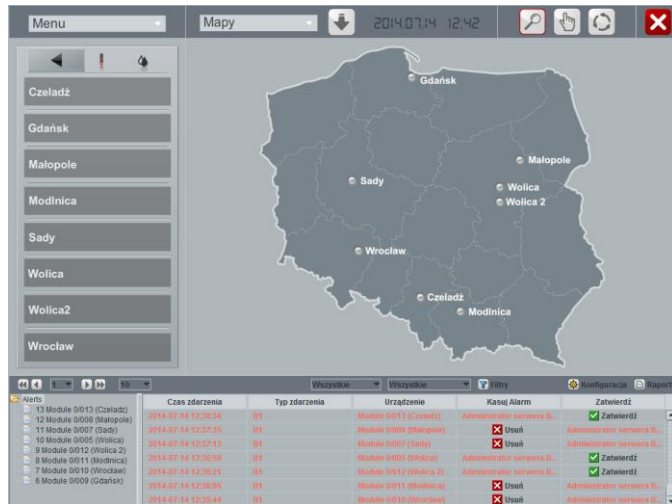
Menu
Mapy
2014.07.14 12:42

Czeladź
Gdańsk
Małopole
Modlnica
Sady
Wolica
Wolica2
Wrocław

Gdańsk
Małopole
Sady
Wolica
Wolica 2
Wrocław
Czeladź
Modlnica

1
10
Wszystkie
Wszystkie
Filtry
Konfiguracja
Raport

Alerts
13 Module 0/013 (Czeladz)
12 Module 0/008 (Małopole)
11 Module 0/007 (Sady)
10 Module 0/005 (Wolica)
9 Module 0/012 (Wolica 2)
8 Module 0/011 (Modlnica)
7 Module 0/010 (Wrocław)
6 Module 0/009 (Gdańsk)

| Czas zdarzenia | Typ zdarzenia | Urządzenie | Kasuj Alarm | Zatwierdź |
|---|---|---|---|---|
| 2014-07-14 12:38:34 | 01 | Module 0/013 (Czeladz) | Administrator serwera B... | Zatwierdź |
| 2014-07-14 12:37:35 | 01 | Module 0/008 (Małopole) | Usuń | Administrator serwera B... |
| 2014-07-14 12:37:13 | 01 | Module 0/007 (Sady) | Usuń | Administrator serwera B... |
| 2014-07-14 12:36:59 | 01 | Module 0/005 (Wolica) | Administrator serwera B... | Zatwierdź |
| 2014-07-14 12:36:21 | 01 | Module 0/012 (Wolica 2) | Administrator serwera B... | Zatwierdź |
| 2014-07-14 12:36:05 | 01 | Module 0/011 (Modlnica) | Usuń | Administrator serwera B... |
| 2014-07-14 12:35:44 | 01 | Module 0/010 (Wrocław) | Usuń | Administrator serwera B... |